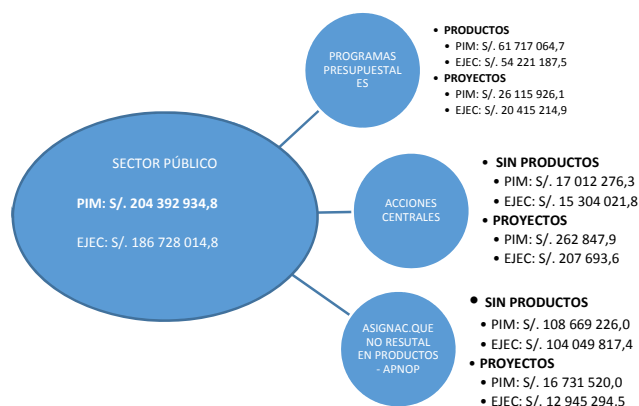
SECTOR PÚBLICO

PIM: S/. 204 392 934,8

EJEC: S/. 186 728 014,8

PROGRAMAS PRESUPUESTALES

- PRODUCTOS
  - PIM: S/. 61 717 064,7
  - EJEC: S/. 54 221 187,5
- PROYECTOS
  - PIM: S/. 26 115 926,1
  - EJEC: S/. 20 415 214,9

ACCIONES CENTRALES

- SIN PRODUCTOS
  - PIM: S/. 17 012 276,3
  - EJEC: S/. 15 304 021,8
- PROYECTOS
  - PIM: S/. 262 847,9
  - EJEC: S/. 207 693,6

ASIGNAC.QUE NO RESUTAL EN PRODUCTOS - APNOP

- SIN PRODUCTOS
  - PIM: S/. 108 669 226,0
  - EJEC: S/. 104 049 817,4
- PROYECTOS
  - PIM: S/. 16 731 520,0
  - EJEC: S/. 12 945 294.5